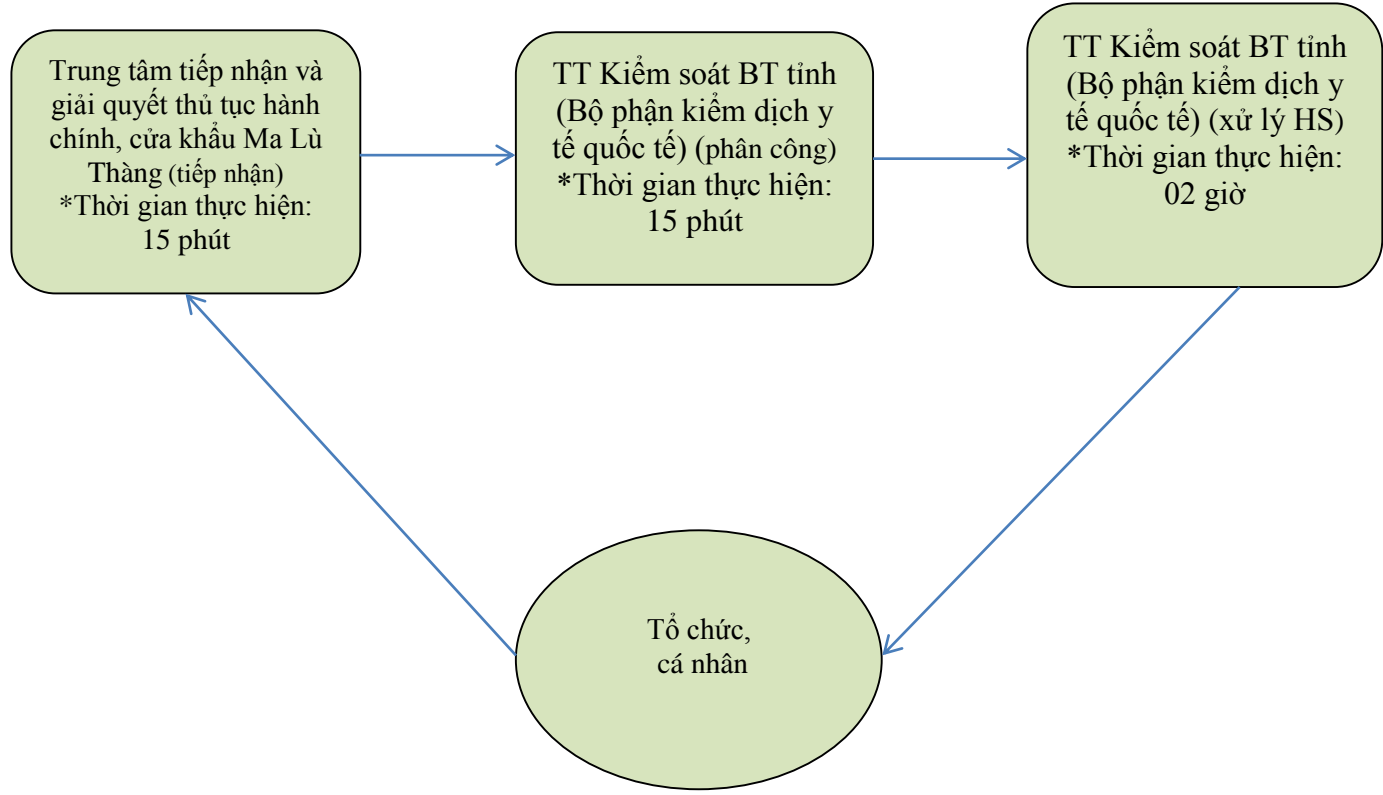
Trung tâm tiếp nhận và giải quyết thủ tục hành chính, cửa khẩu Ma Lù Thàng (tiếp nhận)
*Thời gian thực hiện: 15 phút

TT Kiểm soát BT tỉnh (Bộ phận kiểm dịch y tế quốc tế) (phân công)
*Thời gian thực hiện: 15 phút

TT Kiểm soát BT tỉnh (Bộ phận kiểm dịch y tế quốc tế) (xử lý HS)
*Thời gian thực hiện: 02 giờ

Tổ chức, cá nhân